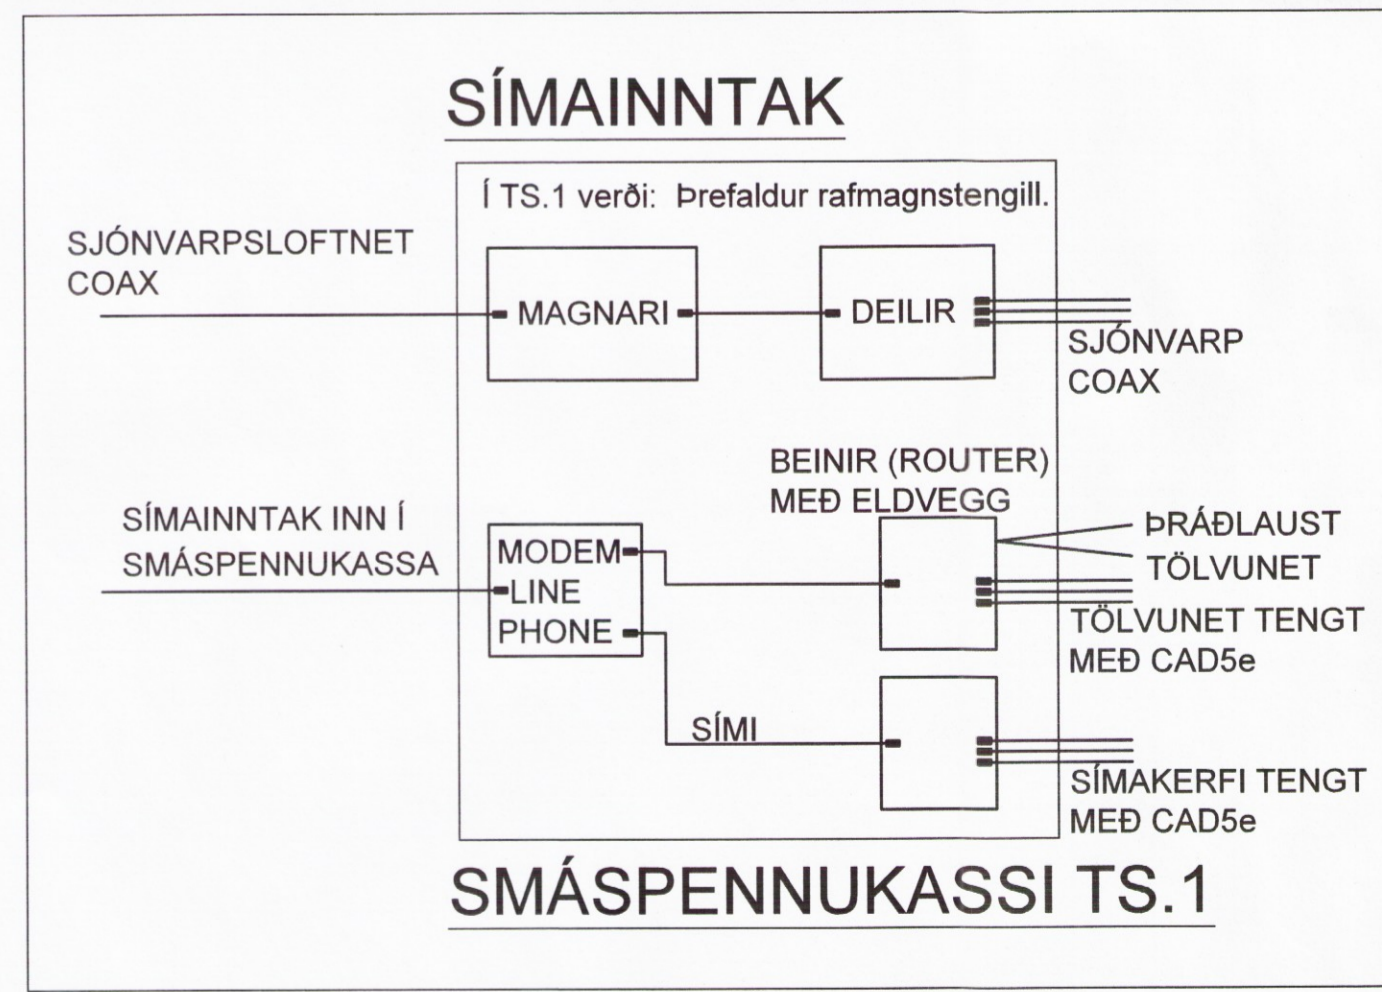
SÍMAINNTAK

Í TS.1 verði: Þrefaldur rafmagnstengill.

SJÓNVARPSLOFTNET
COAX

MAGNARI

DEILIR

SJÓNVARP
COAX

BEINIR (ROUTER)
MEÐ ELDVEGG

SÍMAINNTAK INN Í
SMÁSPENNUKASSA

MODEM
LINE
PHONE

ÞRÁÐLAUST
TÖLVUNET

TÖLVUNET TENGT
MEÐ CAD5e

SÍMI

SÍMAKERFI TENGT
MEÐ CAD5e

SMÁSPENNUKASSI TS.1